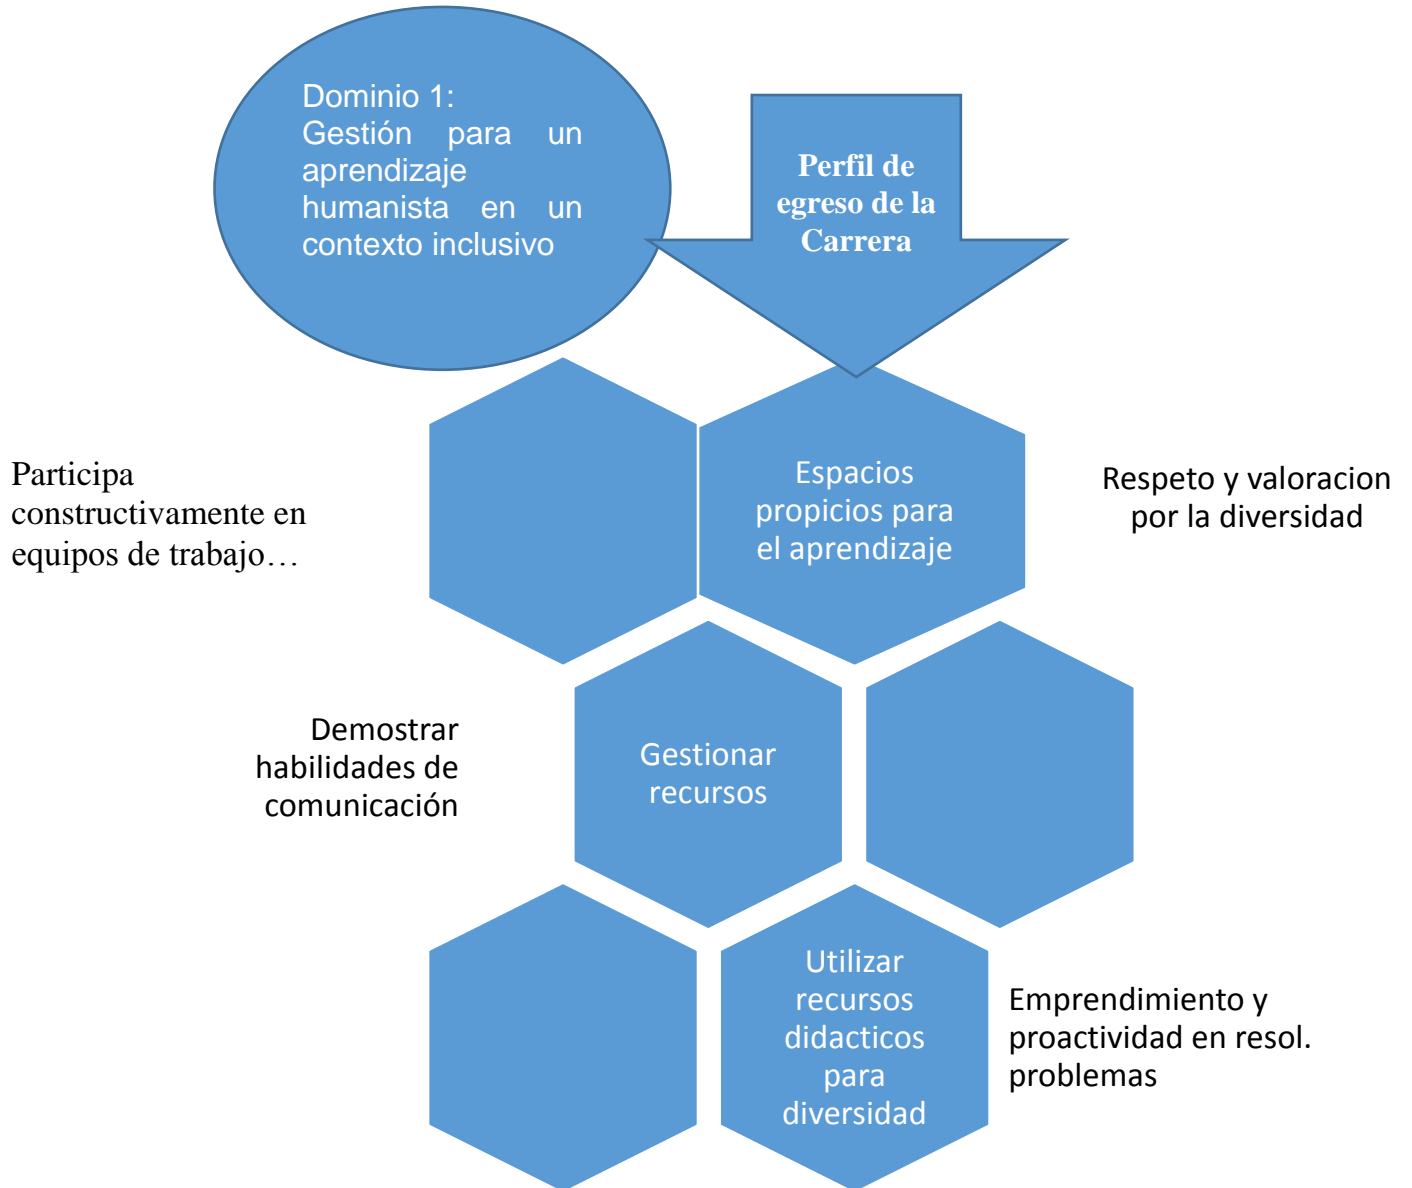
Dominio 1: Gestión para un aprendizaje humanista en un contexto inclusivo

Perfil de egreso de la Carrera

Participa constructivamente en equipos de trabajo…

Espacios propicios para el aprendizaje

Respeto y valoracion por la diversidad

Demostrar habilidades de comunicación

Gestionar recursos

Utilizar recursos didacticos para diversidad

Emprendimiento y proactividad en resol. problemas